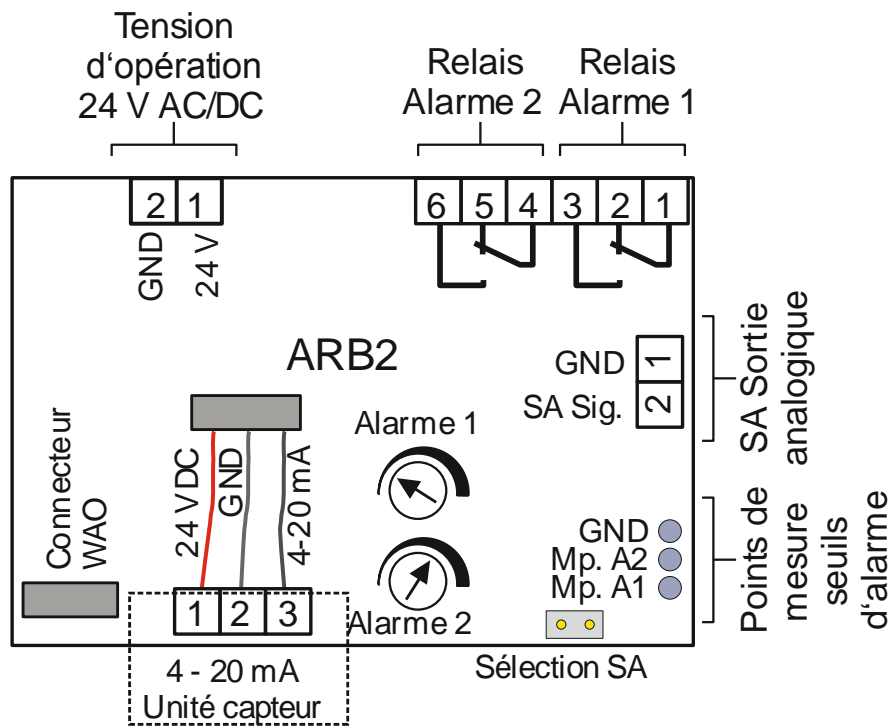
Tension d'opération 24 V AC/DC

Relais Alarme 2

Relais Alarme 1

2 1

GND 24 V

6 5 4 3 2 1

ARB2

GND 1

SA Sig. 2

SA Sortie analogique

Alarme 1

Connecteur WAO

24 VDC GND 4-20 mA

GND

Mp. A2

Mp. A1

Points de mesure seuils d'alarme

1 2 3

Alarme 2

4 - 20 mA
Unité capteur

Sélection SA